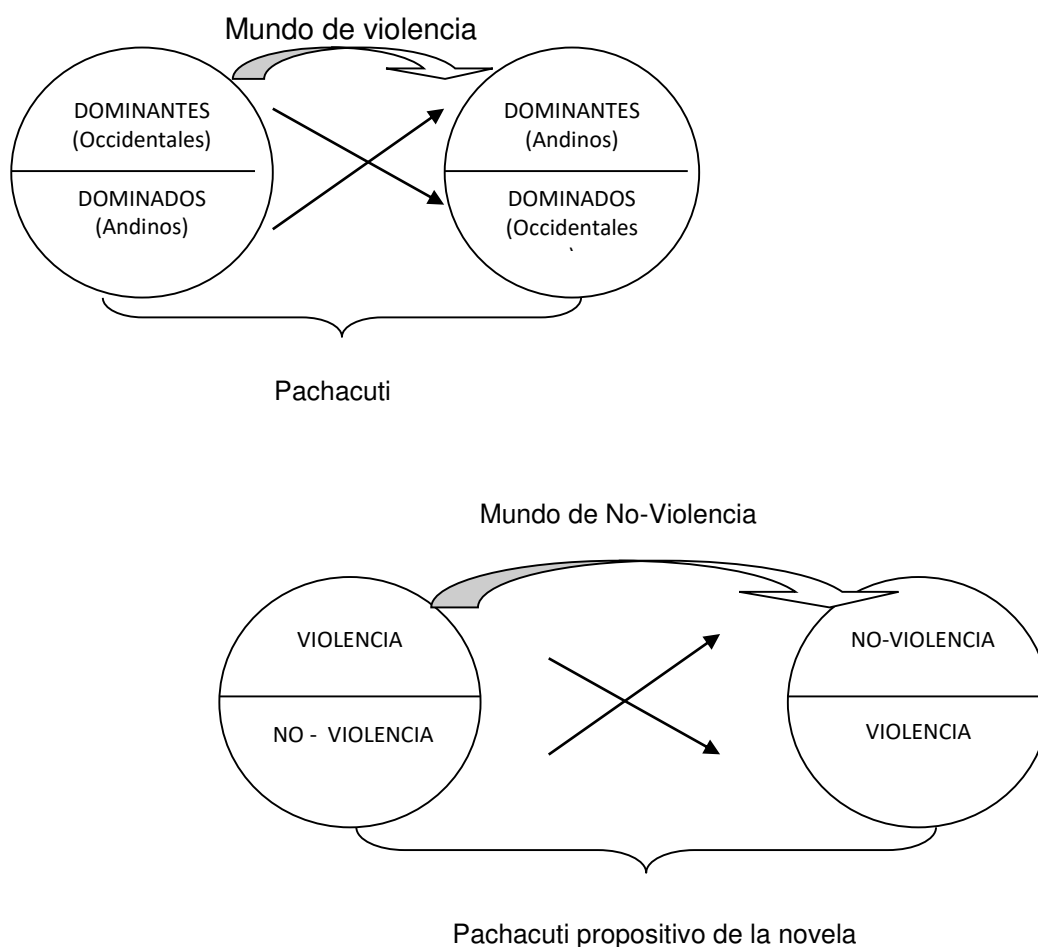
Mundo de violencia

DOMINANTES
(Occidentales)

DOMINADOS
(Andinos)

DOMINANTES
(Andinos)

DOMINADOS
(Occidentales

Pachacuti

Mundo de No-Violencia

VIOLENCIA

NO - VIOLENCIA

NO-VIOLENCIA

VIOLENCIA

Pachacuti propositivo de la novela